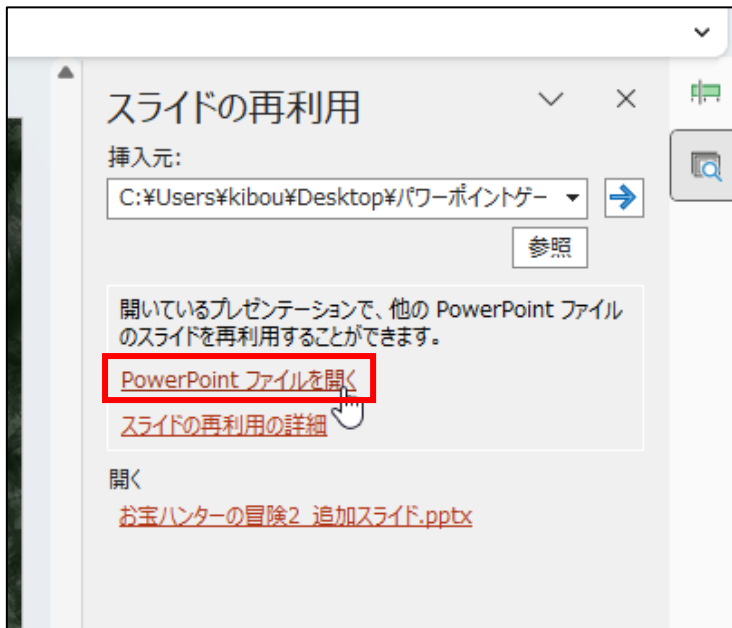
スライドの再利用

挿入元:

C:¥Users¥kibou¥Desktop¥パワーポイントゲー

参照

開いているプレゼンテーションで、他の PowerPoint ファイルのスライドを再利用することができます。

PowerPoint ファイルを開く

スライドの再利用の詳細

開く

お宝ハンターの冒険2_追加スライド.pptx